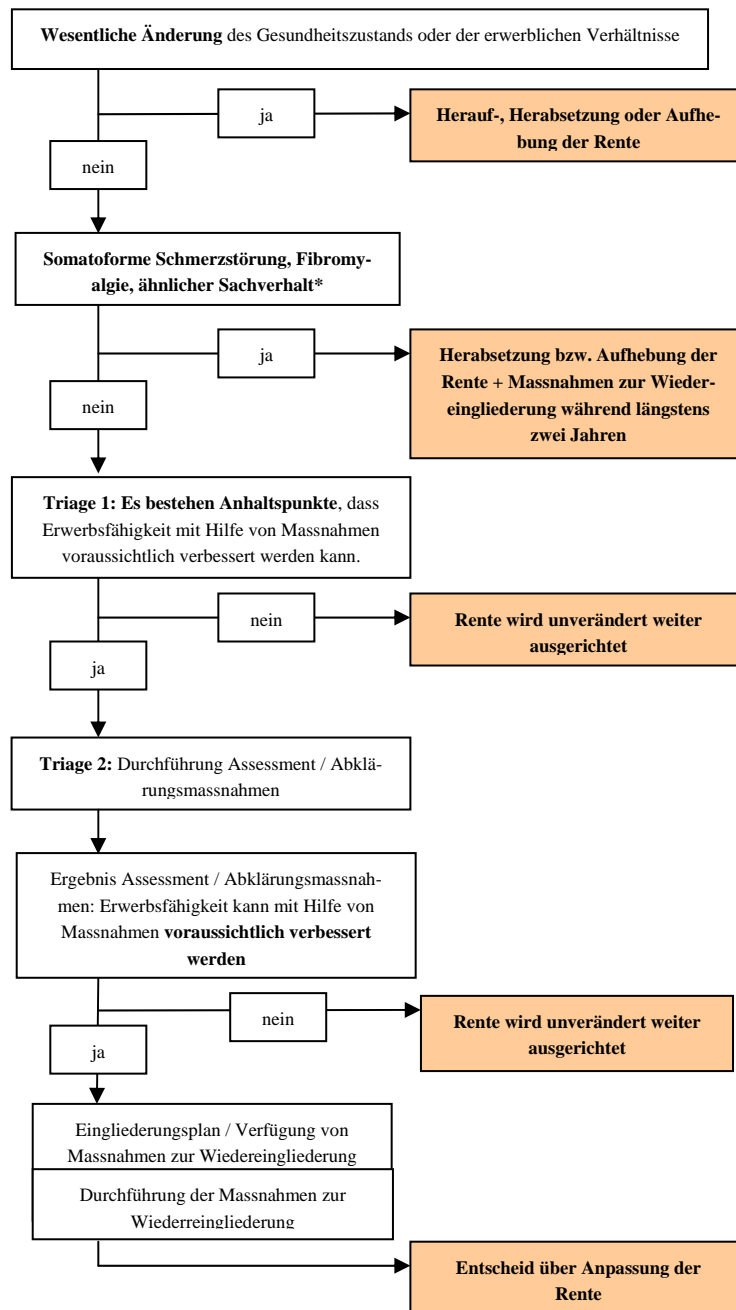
**Wesentliche Änderung** des Gesundheitszustands oder der erwerblichen Verhältnisse

ja

**Herauf-, Herabsetzung oder Aufhebung der Rente**

nein

**Somatoforme Schmerzstörung, Fibromyalgie, ähnlicher Sachverhalt***

ja

**Herabsetzung bzw. Aufhebung der Rente + Massnahmen zur Wiedereingliederung während längstens zwei Jahren**

nein

**Triage 1: Es bestehen Anhaltspunkte**, dass Erwerbsfähigkeit mit Hilfe von Massnahmen voraussichtlich verbessert werden kann.

nein

**Rente wird unverändert weiter ausgerichtet**

ja

**Triage 2:** Durchführung Assessment / Abklärungsmassnahmen

Ergebnis Assessment / Abklärungsmassnahmen: Erwerbsfähigkeit kann mit Hilfe von Massnahmen **voraussichtlich verbessert werden**

nein

**Rente wird unverändert weiter ausgerichtet**

ja

Eingliederungsplan / Verfügung von Massnahmen zur Wiedereingliederung

Durchführung der Massnahmen zur Wiederreingliederung

**Entscheid über Anpassung der Rente**